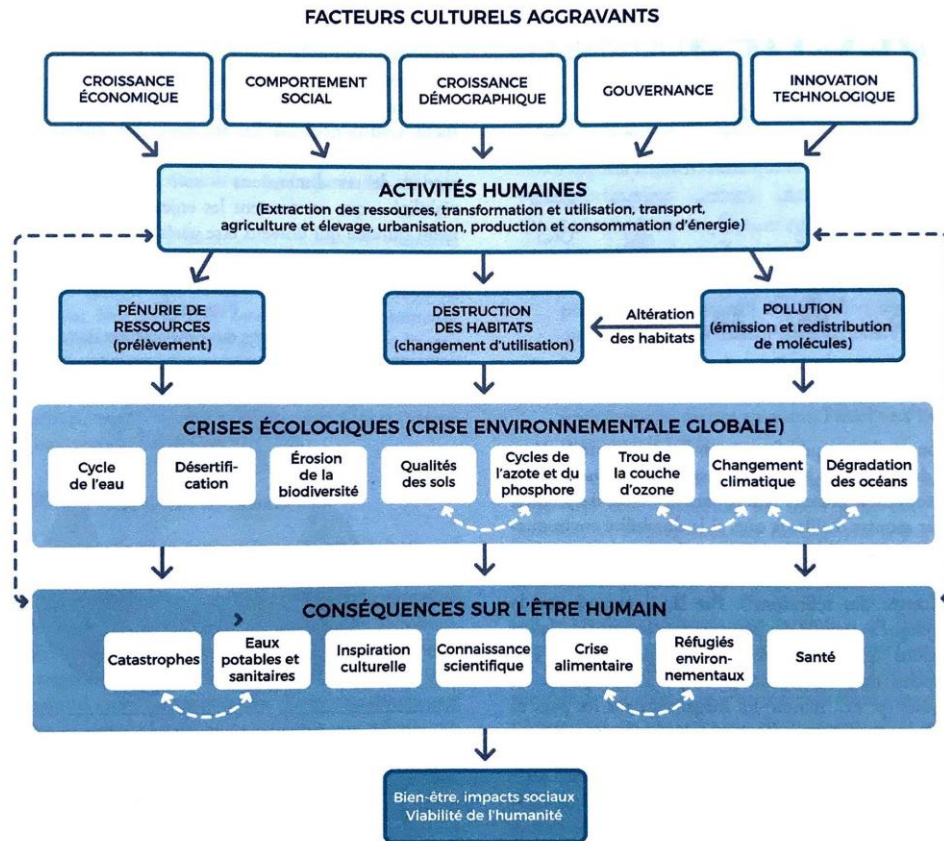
FACTEURS CULTURELS AGGRAVANTS

CROISSANCE ÉCONOMIQUE

COMPORTEMENT SOCIAL

CROISSANCE DÉMOGRAPHIQUE

GOUVERNANCE

INNOVATION TECHNOLOGIQUE

ACTIVITÉS HUMAINES
(Extraction des ressources, transformation et utilisation, transport, agriculture et élevage, urbanisation, production et consommation d'énergie)

PÉNURIE DE RESSOURCES (prélèvement)

DESTRUCTION DES HABITATS (changement d'utilisation)

Altération des habitats

POLLUTION (émission et redistribution de molécules)

CRISES ÉCOLOGIQUES (CRISE ENVIRONNEMENTALE GLOBALE)

Cycle de l'eau

Désertification

Érosion de la biodiversité

Qualités des sols

Cycles de l'azote et du phosphore

Trou de la couche d'ozone

Changement climatique

Dégradation des océans

CONSÉQUENCES SUR L'ÊTRE HUMAIN

Catastrophes

Eaux potables et sanitaires

Inspiration culturelle

Connaissance scientifique

Crise alimentaire

Réfugiés environnementaux

Santé

Bien-être, impacts sociaux
Viabilité de l'humanité